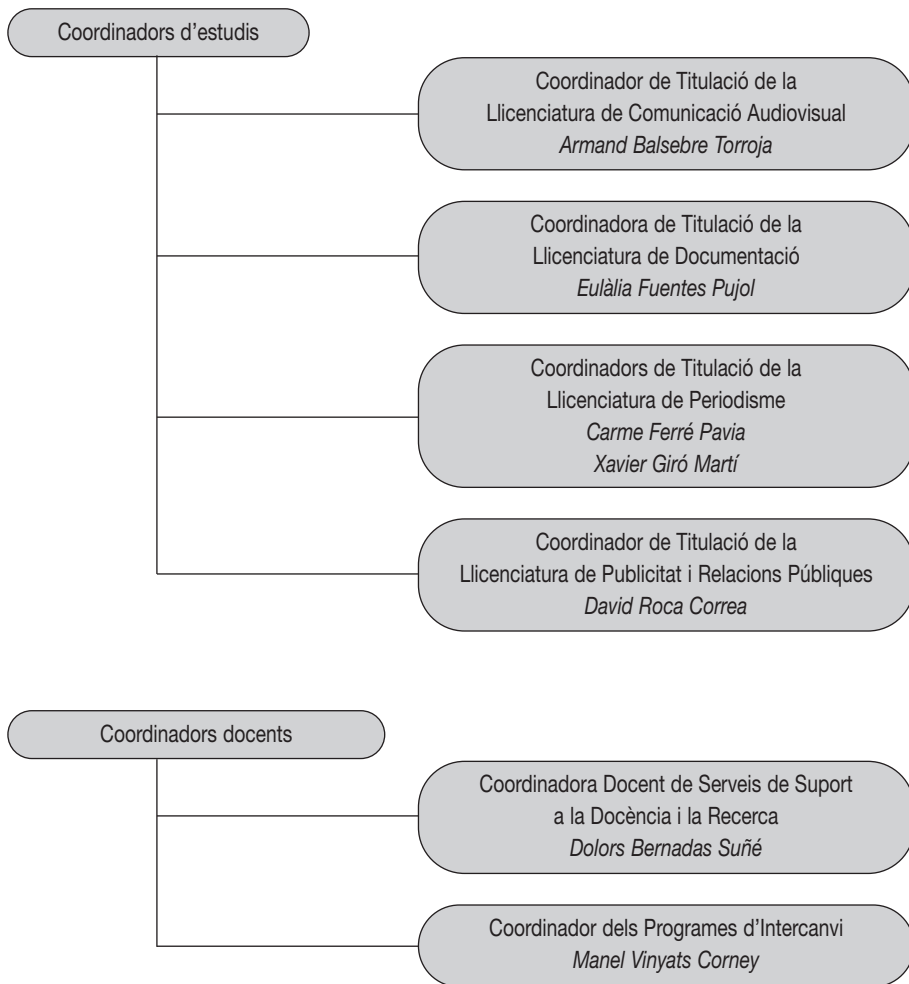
Coordinadors d’estudis

Coordinador de Titulació de la Llicenciatura de Comunicació Audiovisual
Armand Balsebre Torroja

Coordinadora de Titulació de la Llicenciatura de Documentació
Eulàlia Fuentes Pujol

Coordinadors de Titulació de la Llicenciatura de Periodisme
Carme Ferré Pavia
Xavier Giró Martí

Coordinador de Titulació de la Llicenciatura de Publicitat i Relacions Públiques
David Roca Correa

Coordinadors docents

Coordinadora Docent de Serveis de Suport a la Docència i la Recerca
Dolors Bernadas Suñé

Coordinador dels Programes d’Intercanvi
Manel Vinyats Corney